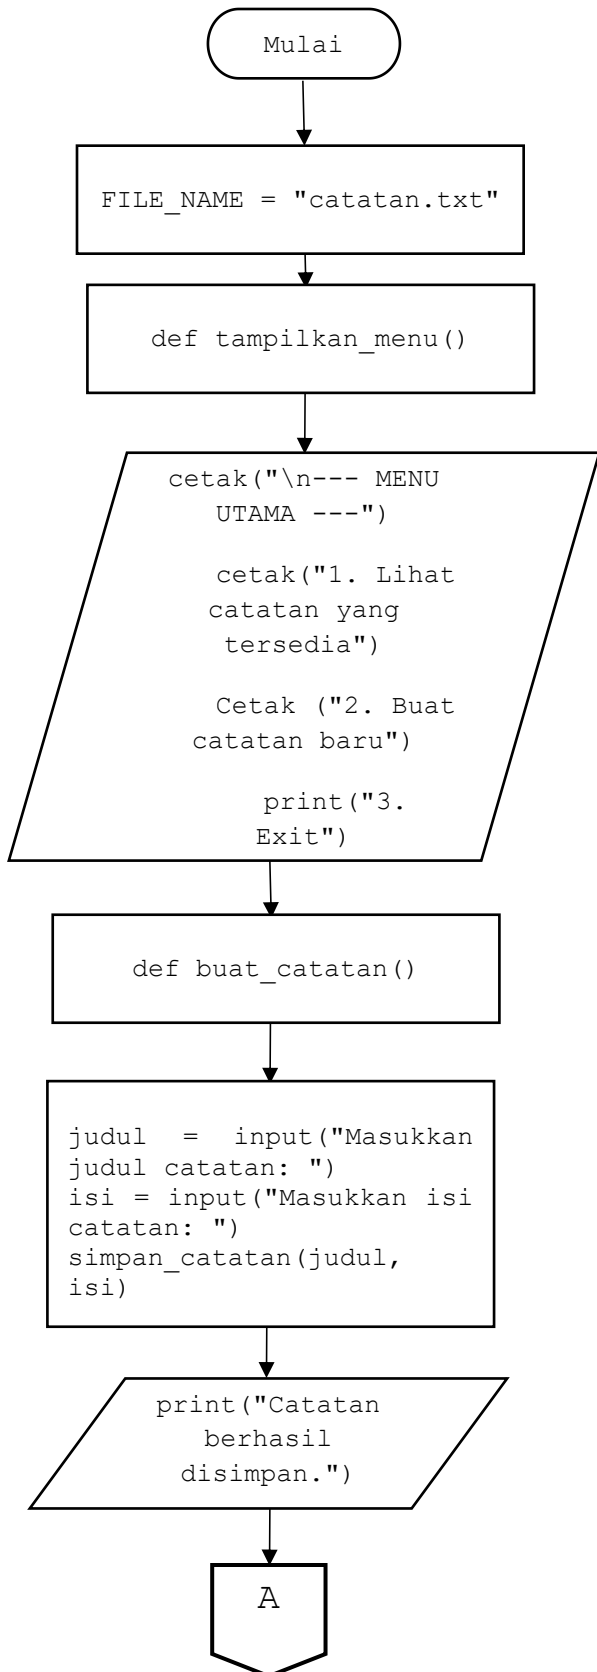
Mulai

FILE_NAME = "catatan.txt"

def tampilkan_menu()

cetak("\n--- MENU UTAMA ---")

cetak("1. Lihat catatan yang tersedia")

Cetak ("2. Buat catatan baru")

print("3. Exit")

def buat_catatan()

judul = input("Masukkan judul catatan: ")
isi = input("Masukkan isi catatan: ")
simpan_catatan(judul, isi)

print("Catatan berhasil disimpan.")

A